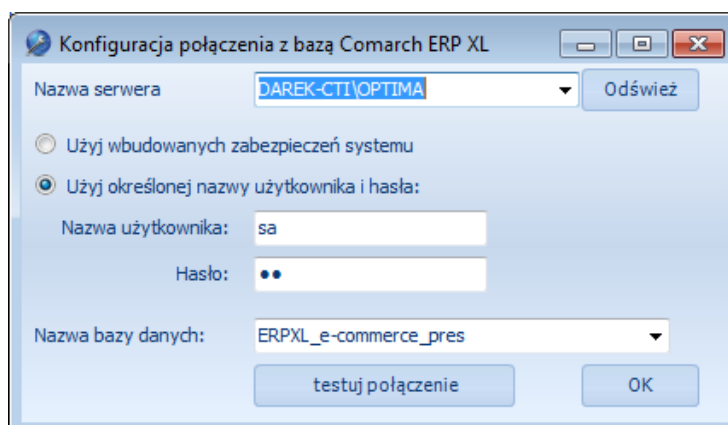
Konfiguracja połączenia z bazą Comarch ERP XL

Nazwa serwera
DAREK-CTI\OPTIMA
Odśwież

Użyj wbudowanych zabezpieczeń systemu

Użyj określonej nazwy użytkownika i hasła:

Nazwa użytkownika: sa

Hasło: ••

Nazwa bazy danych: ERPXL_e-commerce_pres

testuj połączenie
OK